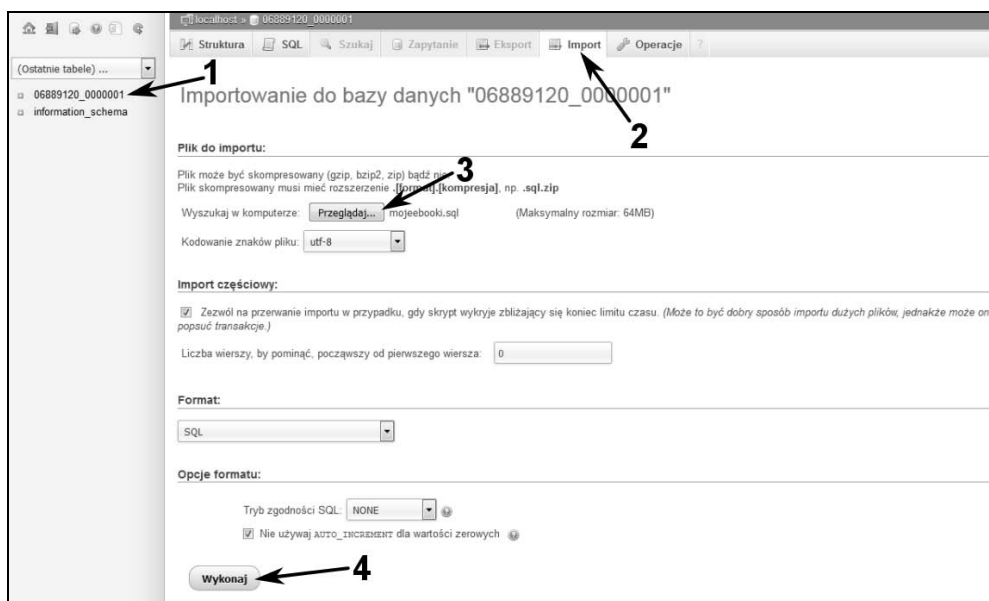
localhost » 06889120_0000001

Struktura SQL Szukaj Zapytanie Eksport Import Operacje

(Ostatnie tabele) ...

1

06889120_0000001
information_schema

Importowanie do bazy danych "06889120_0000001"

2

Plik do importu:

Plik może być skompresowany (gzip, bzip2, zip) bądź n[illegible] 3
Plik skompresowany musi mieć rozszerzenie .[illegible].[kompresja], np. .sql.zip

Wyszukaj w komputerze: Przeglądaj... mojeebooki.sql (Maksymalny rozmiar: 64MB)

Kodowanie znaków pliku: utf-8

Import częściowy:

Zezwól na przerwanie importu w przypadku, gdy skrypt wykryje zbliżający się koniec limitu czasu. (Może to być dobry sposób importu dużych plików, jednakże może on popsuć transakcje.)

Liczba wierszy, by pominąć, począwszy od pierwszego wiersza: 0

Format:

SQL

Opcje formatu:

Tryb zgodności SQL: NONE

Nie używaj AUTO_INCREMENT dla wartości zerowych

Wykonaj 4